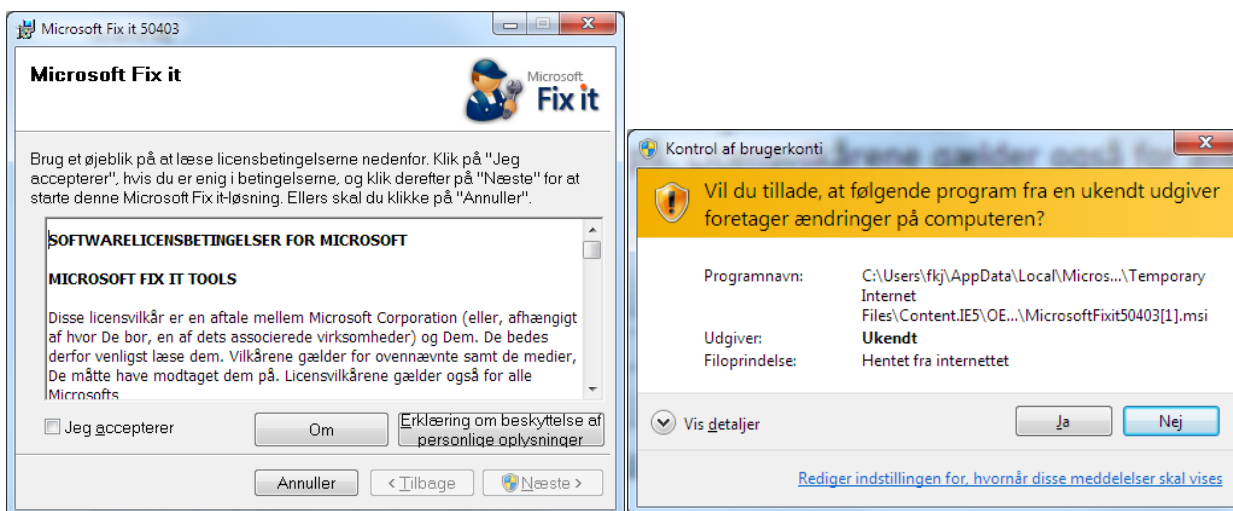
Microsoft Fix it 50403

Microsoft Fix it

Microsoft Fix it

Brug et øjeblik på at læse licensbetingelserne nedenfor. Klik på "Jeg accepterer", hvis du er enig i betingelserne, og klik derefter på "Næste" for at starte denne Microsoft Fix it-løsning. Ellers skal du klikke på "Annuller".

SOFTWARELICENSBETINGELSER FOR MICROSOFT

MICROSOFT FIX IT TOOLS

Disse licensvilkår er en aftale mellem Microsoft Corporation (eller, afhængigt af hvor De bor, en af dets associerede virksomheder) og Dem. De bedes derfor venligst læse dem. Vilkårene gælder for ovennævnte samt de medier, De måtte have modtaget dem på. Licensvilkårene gælder også for alle Microsofts

Jeg accepterer

Om

Erklæring om beskyttelse af personlige oplysninger

Annuller

< Tilbage

Næste >

Kontrol af brugerkonti

Vil du tillade, at følgende program fra en ukendt udgiver foretager ændringer på computeren?

| Programnavn: | C:\Users\fkj\AppData\Local\Micros...\Temporary Internet Files\Content.IE5\OE...\MicrosoftFixit50403[1].msi |
|---|---|
| Udgiver: | Ukendt |
| Filoprindelse: | Hentet fra internettet |

Vis detaljer

Ja

Nej

Rediger indstillingen for, hvornår disse meddelelser skal vises